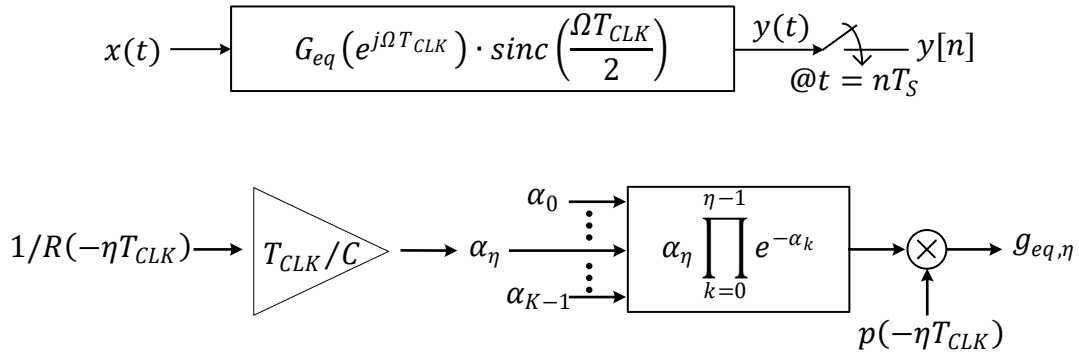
$x(t)$

$G_{eq}\left(e^{j\Omega T_{CLK}}\right) \cdot sinc\left(\frac{\Omega T_{CLK}}{2}\right)$

$y(t)$

$y[n]$

$@t = nT_S$

$1/R(-\eta T_{CLK})$

$T_{CLK}/C$

$\alpha_\eta$

$\alpha_0$

$\alpha_{K-1}$

$\alpha_\eta \prod_{k=0}^{\eta-1} e^{-\alpha_k}$

$g_{eq,\eta}$

$p(-\eta T_{CLK})$